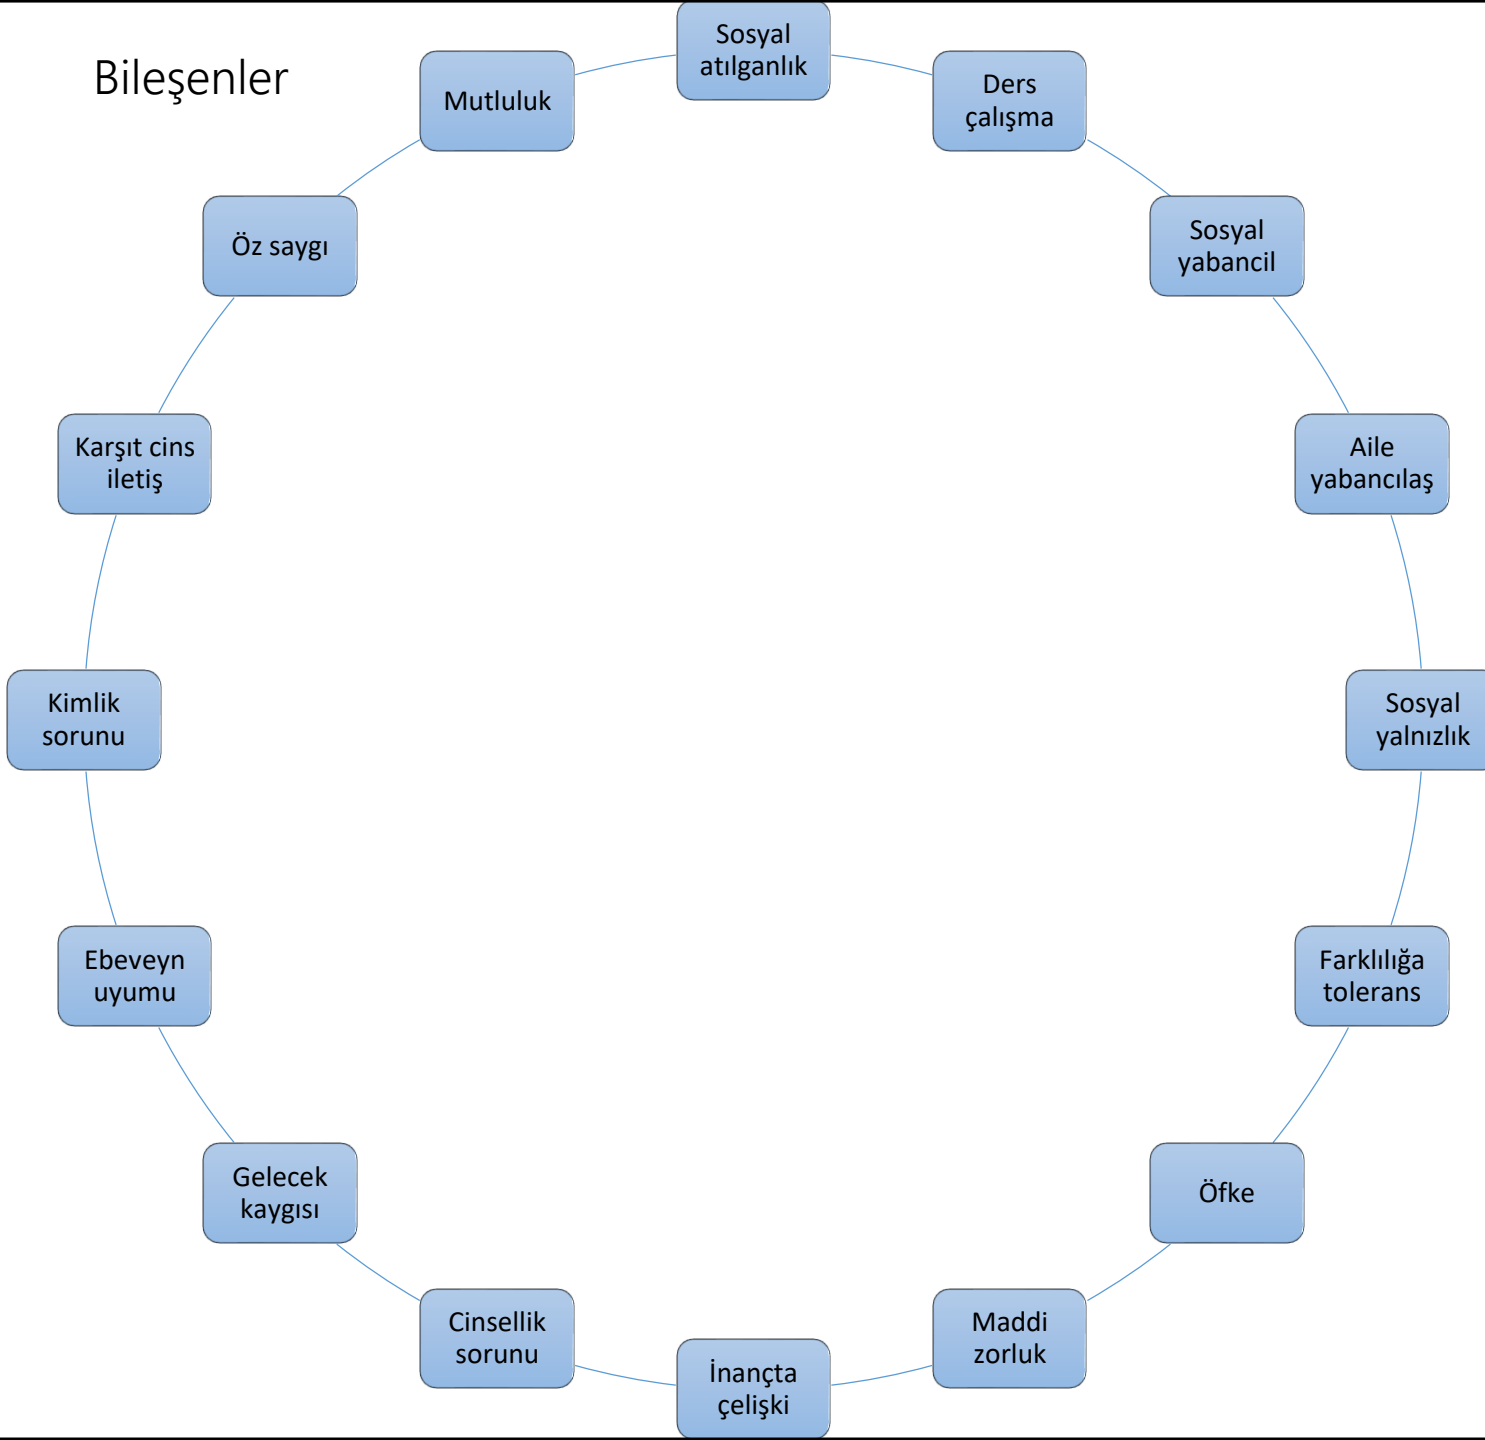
Bileşenler

Sosyal atılganlık

Ders çalışma

Sosyal yabancil

Aile yabancılaş

Sosyal yalnızlık

Farklılığa tolerans

Öfke

Maddi zorluk

İnançta çelişki

Cinsellik sorunu

Gelecek kaygısı

Ebeveyn uyumu

Kimlik sorunu

Karşıt cins iletiş

Öz saygı

Mutluluk